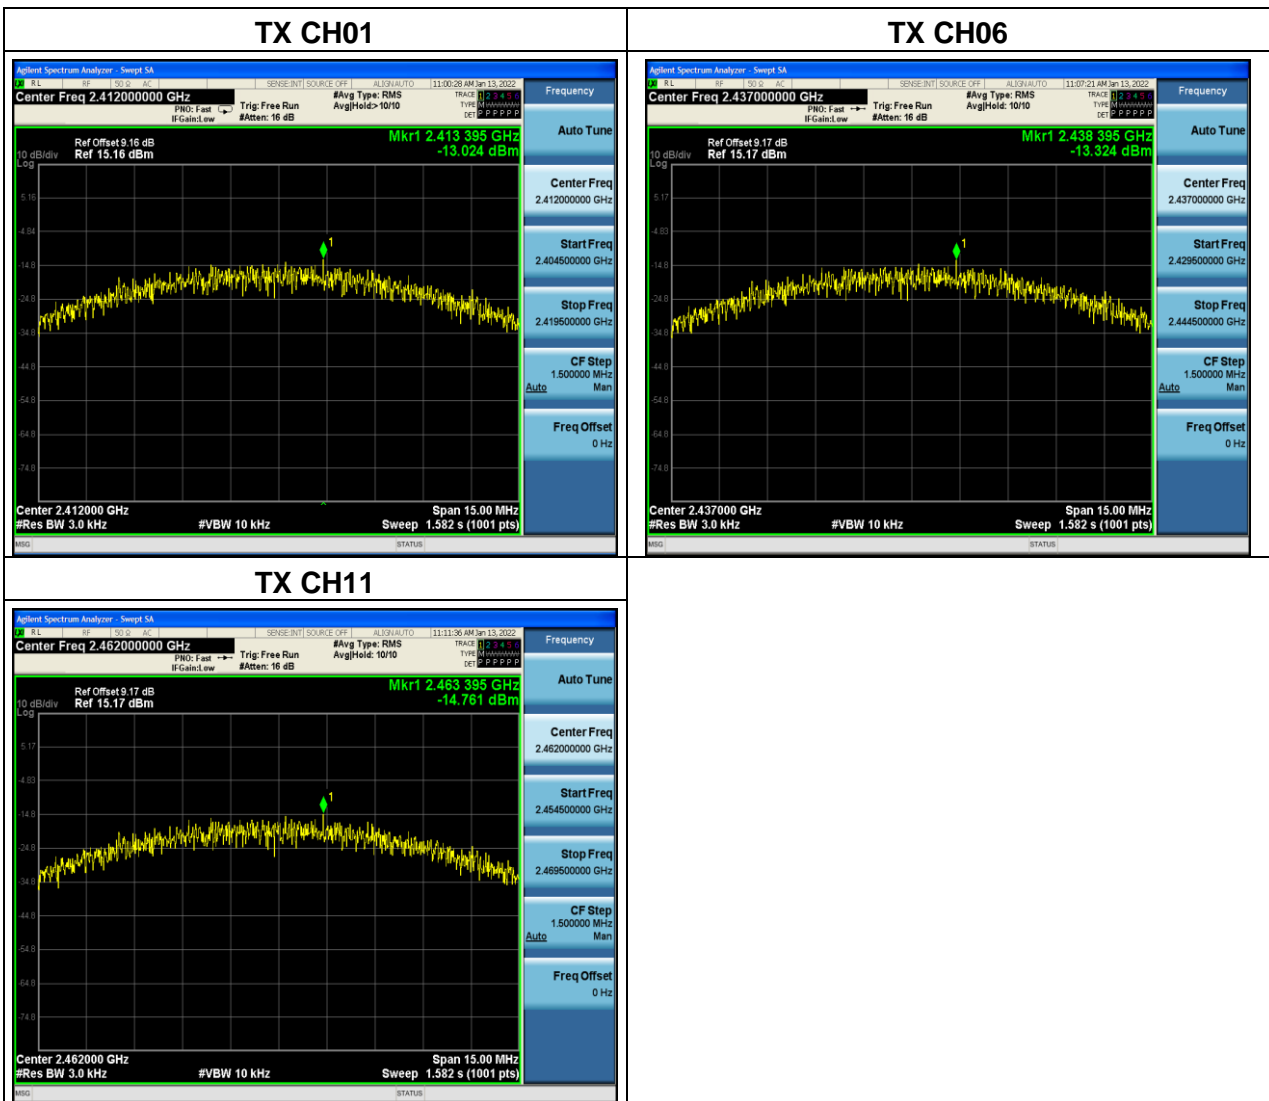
| TX CH01 | TX CH06 |
|---|---|
| Agilent Spectrum Analyzer - Swept SA<br>RL RF 50Ω AC SENSE:INT SOURCE OFF ALIGN AUTO 11:00:28 AM Jan 13, 2022<br>Center Freq 2.412000000 GHz PNO: Fast IFGain:Low Trig: Free Run #Atten: 16 dB #Avg Type: RMS Avg\|Hold:>10/10 TRACE 1 2 3 4 5 6 TYPE M DET P P P P P P<br>Ref Offset 9.16 dB 10 dB/div Ref 15.16 dBm Log<br>Mkr1 2.413 395 GHz -13.024 dBm<br>5.16 -4.84 -14.8 -24.8 -34.8 -44.8 -54.8 -64.8 -74.8<br>1<br>Center 2.412000 GHz #Res BW 3.0 kHz #VBW 10 kHz Span 15.00 MHz Sweep 1.582 s (1001 pts)<br>MSG STATUS<br>Frequency<br>Auto Tune<br>Center Freq 2.412000000 GHz<br>Start Freq 2.404500000 GHz<br>Stop Freq 2.419500000 GHz<br>CF Step 1.500000 MHz Auto Man<br>Freq Offset 0 Hz | Agilent Spectrum Analyzer - Swept SA<br>RL RF 50Ω AC SENSE:INT SOURCE OFF ALIGN AUTO 11:07:21 AM Jan 13, 2022<br>Center Freq 2.437000000 GHz PNO: Fast IFGain:Low Trig: Free Run #Atten: 16 dB #Avg Type: RMS Avg\|Hold: 10/10 TRACE 1 2 3 4 5 6 TYPE M DET P P P P P P<br>Ref Offset 9.17 dB 10 dB/div Ref 15.17 dBm Log<br>Mkr1 2.438 395 GHz -13.324 dBm<br>5.17 -4.83 -14.8 -24.8 -34.8 -44.8 -54.8 -64.8 -74.8<br>1<br>Center 2.437000 GHz #Res BW 3.0 kHz #VBW 10 kHz Span 15.00 MHz Sweep 1.582 s (1001 pts)<br>MSG STATUS<br>Frequency<br>Auto Tune<br>Center Freq 2.437000000 GHz<br>Start Freq 2.429500000 GHz<br>Stop Freq 2.444500000 GHz<br>CF Step 1.500000 MHz Auto Man<br>Freq Offset 0 Hz |
| TX CH11 | |
| Agilent Spectrum Analyzer - Swept SA<br>RL RF 50Ω AC SENSE:INT SOURCE OFF ALIGN AUTO 11:11:36 AM Jan 13, 2022<br>Center Freq 2.462000000 GHz PNO: Fast IFGain:Low Trig: Free Run #Atten: 16 dB #Avg Type: RMS Avg\|Hold: 10/10 TRACE 1 2 3 4 5 6 TYPE M DET P P P P P P<br>Ref Offset 9.17 dB 10 dB/div Ref 15.17 dBm Log<br>Mkr1 2.463 395 GHz -14.761 dBm<br>5.17 -4.83 -14.8 -24.8 -34.8 -44.8 -54.8 -64.8 -74.8<br>1<br>Center 2.462000 GHz #Res BW 3.0 kHz #VBW 10 kHz Span 15.00 MHz Sweep 1.582 s (1001 pts)<br>MSG STATUS<br>Frequency<br>Auto Tune<br>Center Freq 2.462000000 GHz<br>Start Freq 2.454500000 GHz<br>Stop Freq 2.469500000 GHz<br>CF Step 1.500000 MHz Auto Man<br>Freq Offset 0 Hz | |